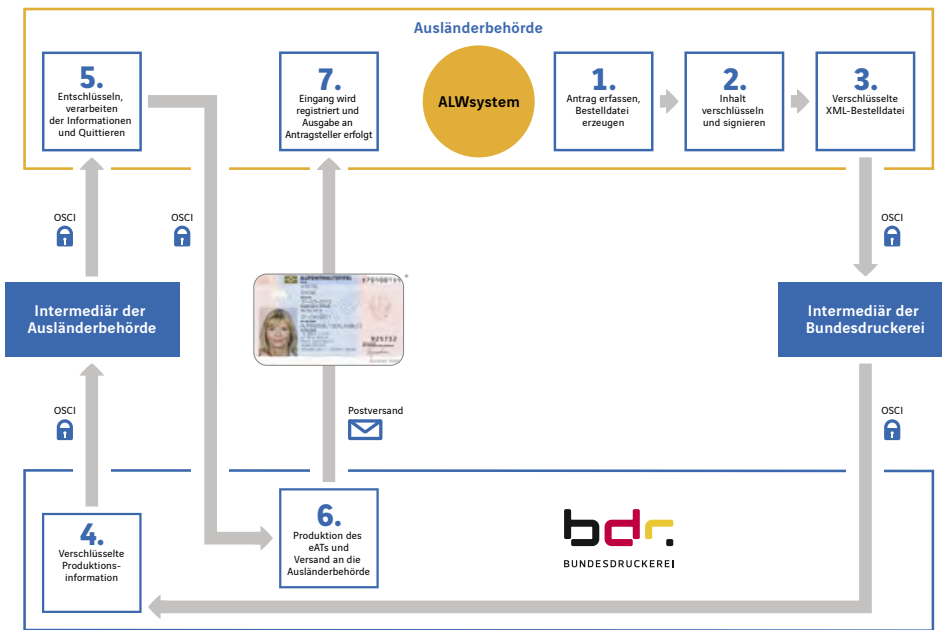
Ausländerbehörde

5.
Entschlüsseln, verarbeiten der Informationen und Quittieren

7.
Eingang wird registriert und Ausgabe an Antragsteller erfolgt

ALWsystem

1.
Antrag erfassen, Bestelldatei erzeugen

2.
Inhalt verschlüsseln und signieren

3.
Verschlüsselte XML-Bestelldatei

OSCI

OSCI

OSCI

Intermediär der Ausländerbehörde

AUFENTHALTSTITEL

Intermediär der Bundesdruckerei

OSCI

Postversand

OSCI

4.
Verschlüsselte Produktionsinformation

6.
Produktion des eATs und Versand an die Ausländerbehörde

bdr.
BUNDESDRUCKEREI